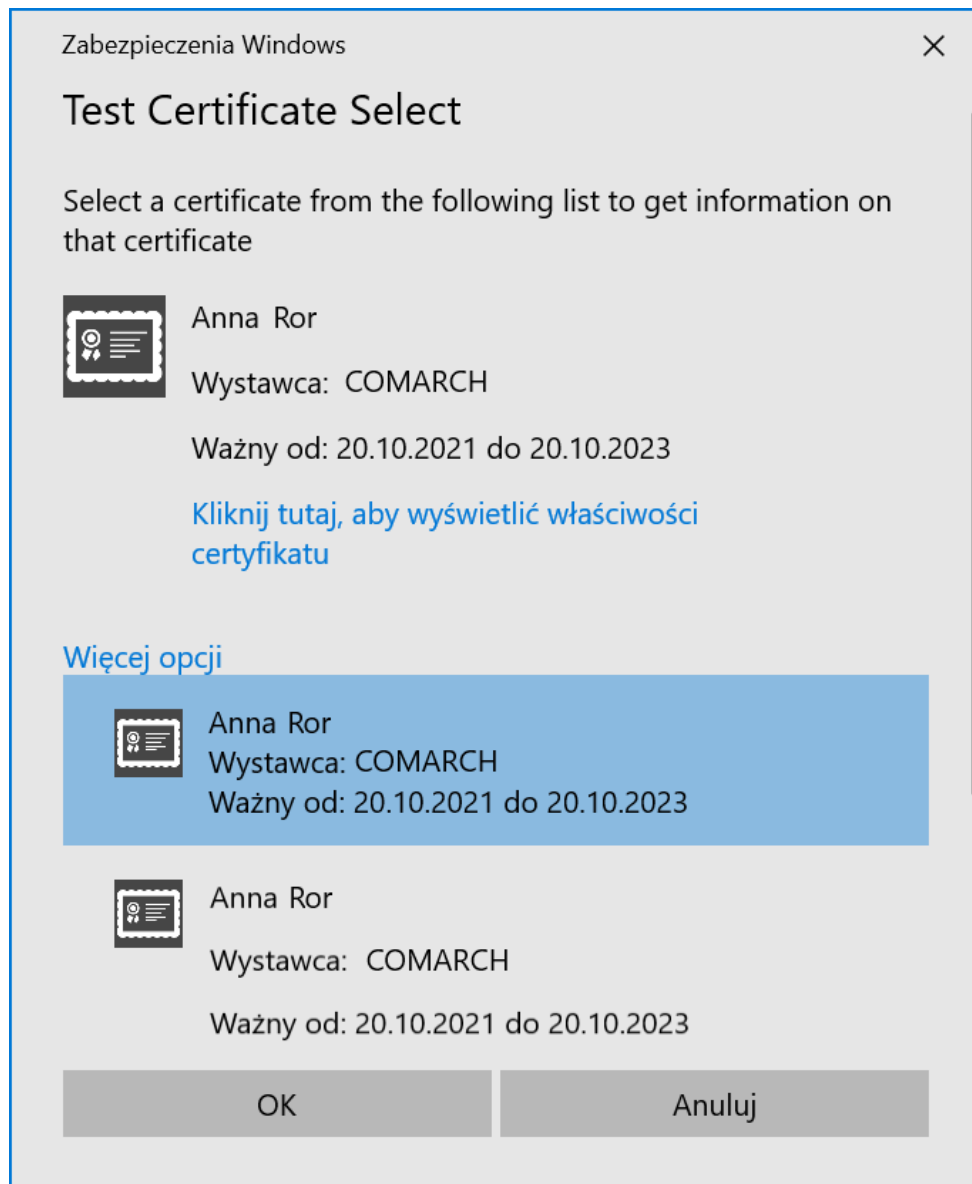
Zabezpieczenia Windows

×

Test Certificate Select

Select a certificate from the following list to get information on that certificate

Anna Ror

Wystawca: COMARCH

Ważny od: 20.10.2021 do 20.10.2023

Kliknij tutaj, aby wyświetlić właściwości certyfikatu

Więcej opcji

Anna Ror
Wystawca: COMARCH
Ważny od: 20.10.2021 do 20.10.2023

Anna Ror

Wystawca: COMARCH

Ważny od: 20.10.2021 do 20.10.2023

OK

Anuluj